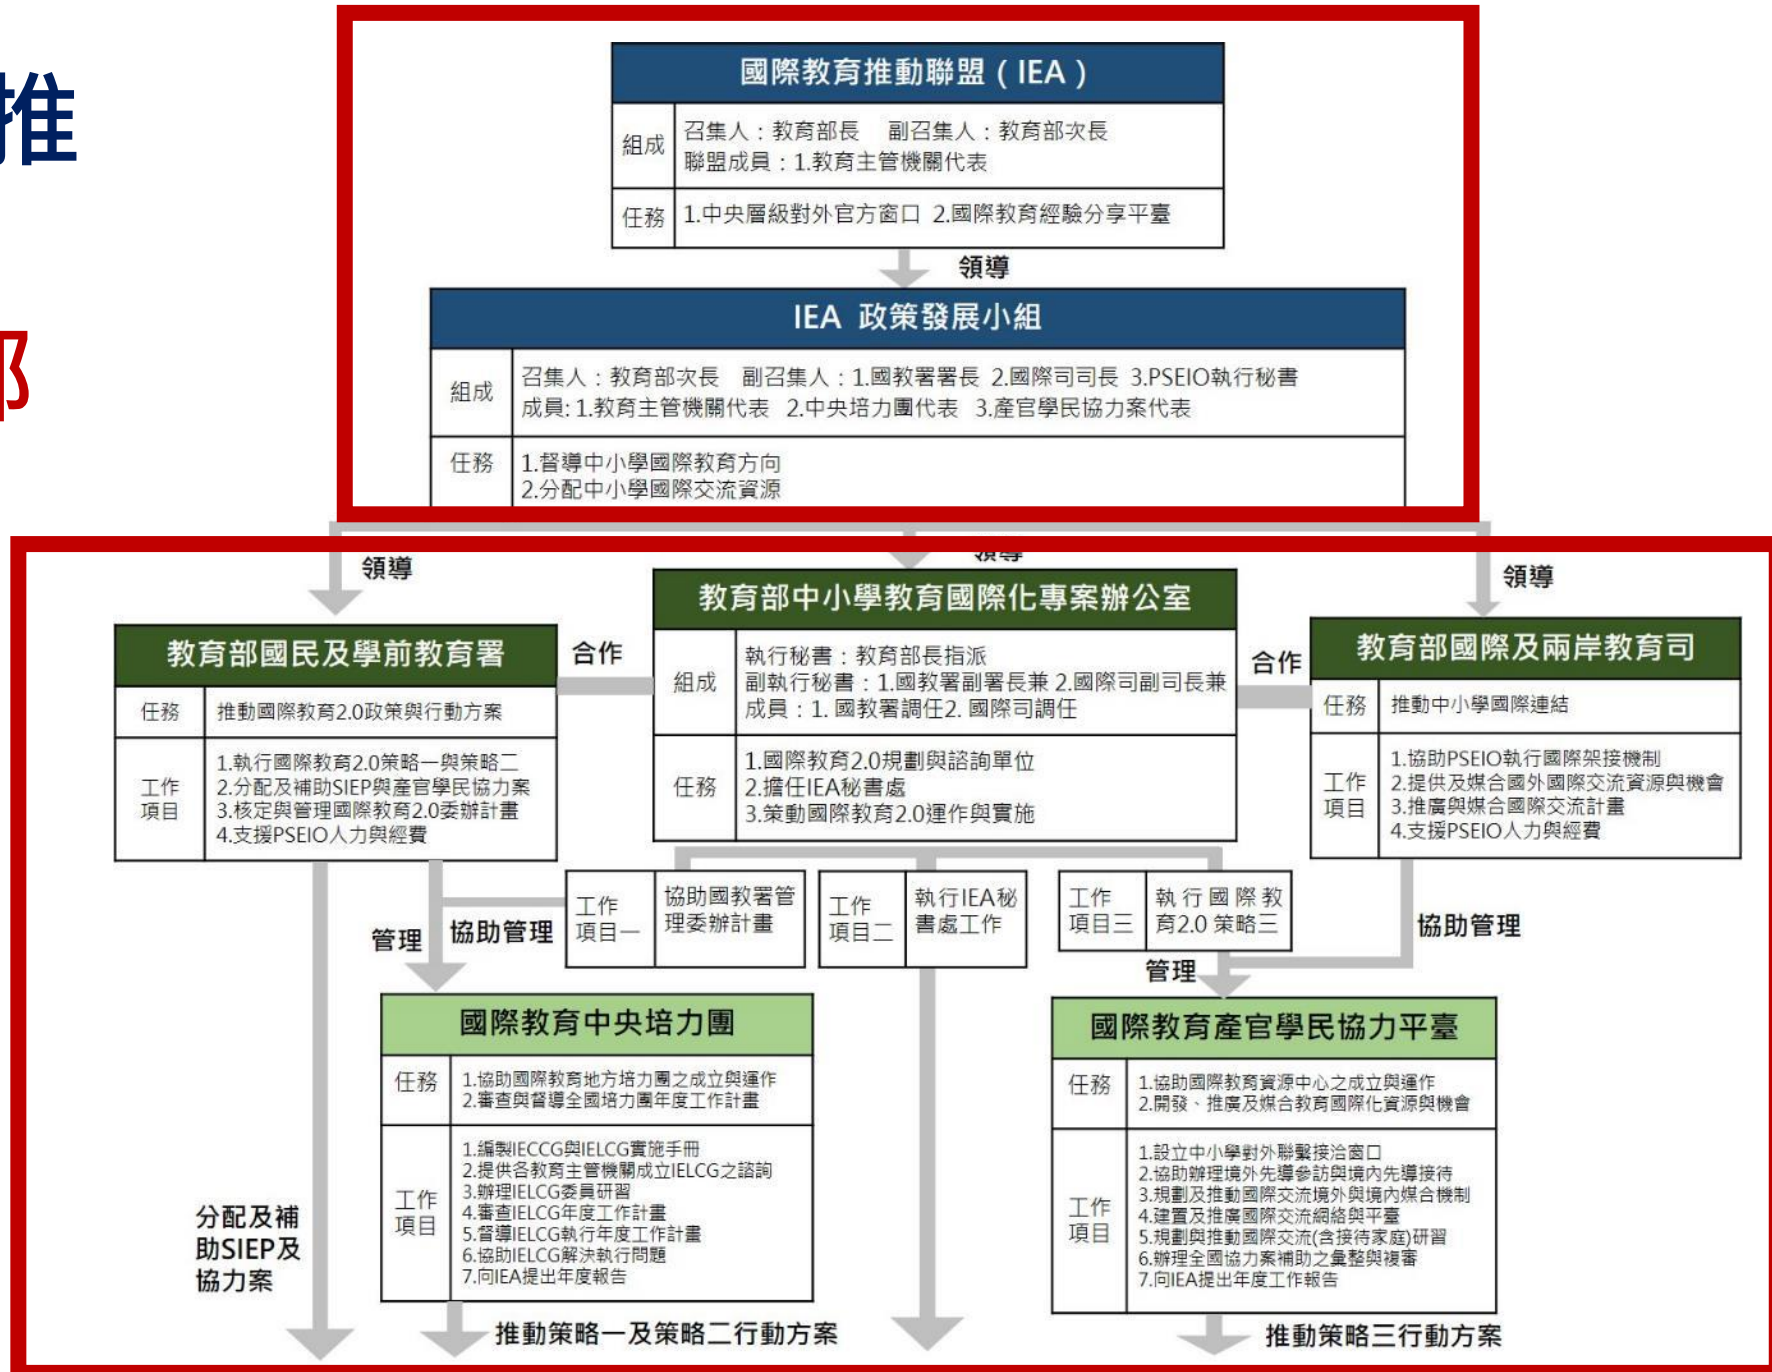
推

部

國際教育推動聯盟（IEA）

| 組成 | 召集人：教育部長　副召集人：教育部次長<br>聯盟成員：1.教育主管機關代表 |
|---|---|
| 任務 | 1.中央層級對外官方窗口　2.國際教育經驗分享平臺 |

領導

IEA 政策發展小組

| 組成 | 召集人：教育部次長　副召集人：1.國教署署長 2.國際司司長 3.PSEIO執行秘書<br>成員: 1.教育主管機關代表　2.中央培力團代表　3.產官學民協力案代表 |
|---|---|
| 任務 | 1.督導中小學國際教育方向<br>2.分配中小學國際交流資源 |

領導

領導

領導

教育部國民及學前教育署

| 任務 | 推動國際教育2.0政策與行動方案 |
|---|---|
| 工作項目 | 1.執行國際教育2.0策略一與策略二<br>2.分配及補助SIEP與產官學民協力案<br>3.核定與管理國際教育2.0委辦計畫<br>4.支援PSEIO人力與經費 |

合作

教育部中小學教育國際化專案辦公室

| 組成 | 執行秘書：教育部長指派<br>副執行秘書：1.國教署副署長兼 2.國際司副司長兼<br>成員：1. 國教署調任2. 國際司調任 |
|---|---|
| 任務 | 1.國際教育2.0規劃與諮詢單位<br>2.擔任IEA秘書處<br>3.策動國際教育2.0運作與實施 |

合作

教育部國際及兩岸教育司

| 任務 | 推動中小學國際連結 |
|---|---|
| 工作項目 | 1.協助PSEIO執行國際架接機制<br>2.提供及媒合國外國際交流資源與機會<br>3.推廣與媒合國際交流計畫<br>4.支援PSEIO人力與經費 |

| 工作項目一 | 協助國教署管理委辦計畫 |
|---|---|

| 工作項目二 | 執行IEA秘書處工作 |
|---|---|

| 工作項目三 | 執行國際教育2.0 策略三 |
|---|---|

管理　協助管理

協助管理

管理

國際教育中央培力團

| 任務 | 1.協助國際教育地方培力團之成立與運作<br>2.審查與督導全國培力團年度工作計畫 |
|---|---|
| 工作項目 | 1.編製IECCG與IELCG實施手冊<br>2.提供各教育主管機關成立IELCG之諮詢<br>3.辦理IELCG委員研習<br>4.審查IELCG年度工作計畫<br>5.督導IELCG執行年度工作計畫<br>6.協助IELCG解決執行問題<br>7.向IEA提出年度報告 |

國際教育產官學民協力平臺

| 任務 | 1.協助國際教育資源中心之成立與運作<br>2.開發、推廣及媒合教育國際化資源與機會 |
|---|---|
| 工作項目 | 1.設立中小學對外聯繫接洽窗口<br>2.協助辦理境外先導參訪與境內先導接待<br>3.規劃及推動國際交流境外與境內媒合機制<br>4.建置及推廣國際交流網絡與平臺<br>5.規劃與推動國際交流(含接待家庭)研習<br>6.辦理全國協力案補助之彙整與複審<br>7.向IEA提出年度工作報告 |

分配及補助SIEP及協力案

推動策略一及策略二行動方案

推動策略三行動方案